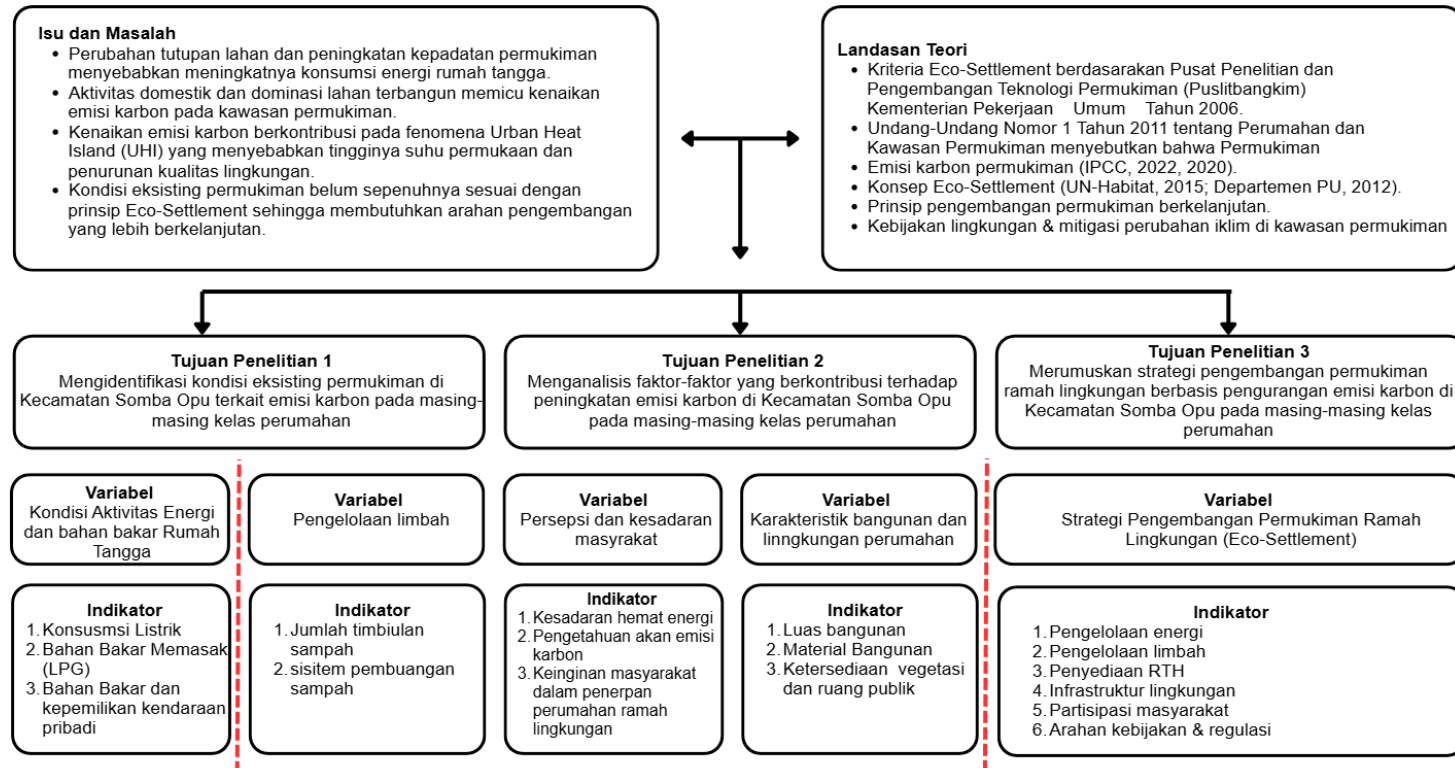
**Isu dan Masalah**
- Perubahan tutupan lahan dan peningkatan kepadatan permukiman menyebabkan meningkatnya konsumsi energi rumah tangga.
- Aktivitas domestik dan dominasi lahan terbangun memicu kenaikan emisi karbon pada kawasan permukiman.
- Kenaikan emisi karbon berkontribusi pada fenomena Urban Heat Island (UHI) yang menyebabkan tingginya suhu permukaan dan penurunan kualitas lingkungan.
- Kondisi eksisting permukiman belum sepenuhnya sesuai dengan prinsip Eco-Settlement sehingga membutuhkan arahan pengembangan yang lebih berkelanjutan.

**Landasan Teori**
- Kriteria Eco-Settlement berdasarakan Pusat Penelitian dan Pengembangan Teknologi Permukiman (Puslitbangkim) Kementerian Pekerjaan Umum Tahun 2006.
- Undang-Undang Nomor 1 Tahun 2011 tentang Perumahan dan Kawasan Permukiman menyebutkan bahwa Permukiman
- Emisi karbon permukiman (IPCC, 2022, 2020).
- Konsep Eco-Settlement (UN-Habitat, 2015; Departemen PU, 2012).
- Prinsip pengembangan permukiman berkelanjutan.
- Kebijakan lingkungan & mitigasi perubahan iklim di kawasan permukiman

**Tujuan Penelitian 1**
Mengidentifikasi kondisi eksisting permukiman di Kecamatan Somba Opu terkait emisi karbon pada masing-masing kelas perumahan

**Tujuan Penelitian 2**
Menganalisis faktor-faktor yang berkontribusi terhadap peningkatan emisi karbon di Kecamatan Somba Opu pada masing-masing kelas perumahan

**Tujuan Penelitian 3**
Merumuskan strategi pengembangan permukiman ramah lingkungan berbasis pengurangan emisi karbon di Kecamatan Somba Opu pada masing-masing kelas perumahan

**Variabel**
Kondisi Aktivitas Energi dan bahan bakar Rumah Tangga

**Variabel**
Pengelolaan limbah

**Variabel**
Persepsi dan kesadaran masyarakat

**Variabel**
Karakteristik bangunan dan linngkungan perumahan

**Variabel**
Strategi Pengembangan Permukiman Ramah Lingkungan (Eco-Settlement)

**Indikator**
1. Konsusmsi Listrik
2. Bahan Bakar Memasak (LPG)
3. Bahan Bakar dan kepemilikan kendaraan pribadi

**Indikator**
1. Jumlah timbiulan sampah
2. sisitem pembuangan sampah

**Indikator**
1. Kesadaran hemat energi
2. Pengetahuan akan emisi karbon
3. Keinginan masyarakat dalam penerpan perumahan ramah lingkungan

**Indikator**
1. Luas bangunan
2. Material Bangunan
3. Ketersediaan vegetasi dan ruang publik

**Indikator**
1. Pengelolaan energi
2. Pengelolaan limbah
3. Penyediaan RTH
4. Infrastruktur lingkungan
5. Partisipasi masyarakat
6. Arahan kebijakan & regulasi